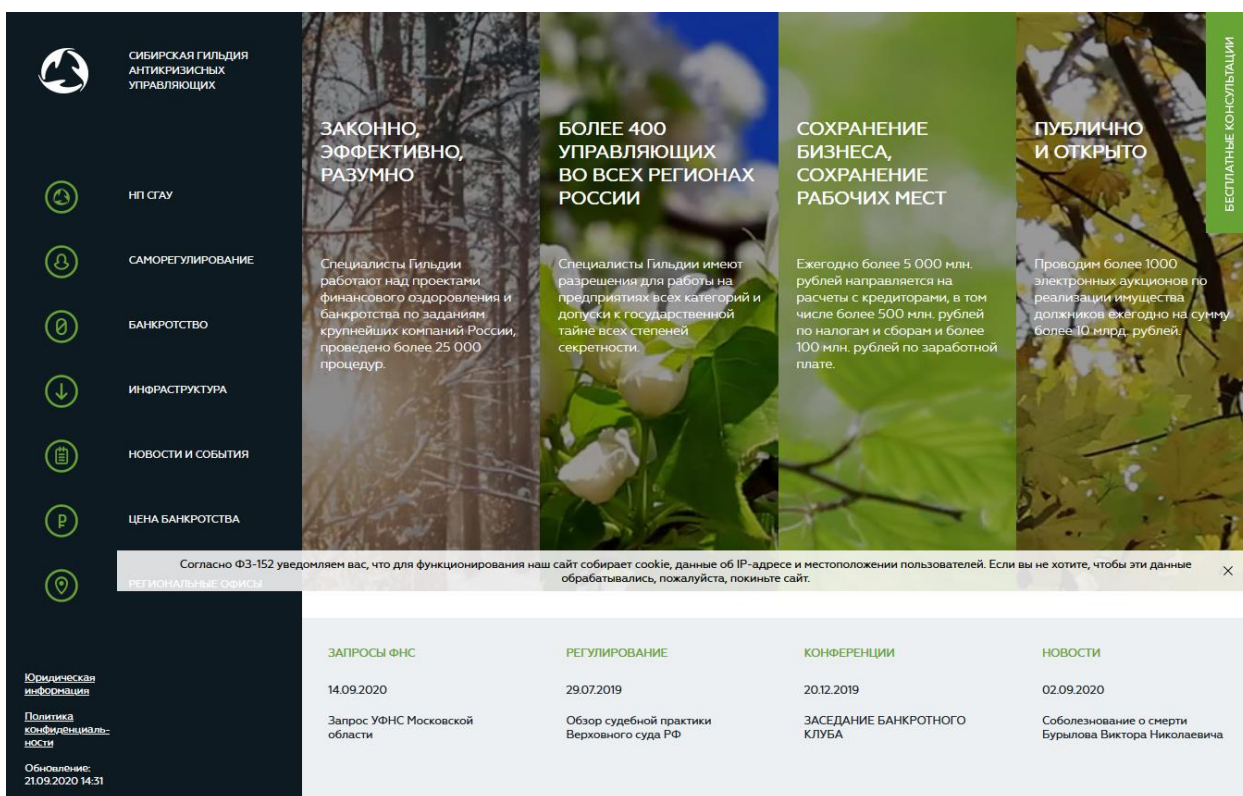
СИБИРСКАЯ ГИЛЬДИЯ АНТИКРИЗИСНЫХ УПРАВЛЯЮЩИХ

НП СГАУ

САМОРЕГУЛИРОВАНИЕ

БАНКРОТСТВО

ИНФРАСТРУКТУРА

НОВОСТИ И СОБЫТИЯ

ЦЕНА БАНКРОТСТВА

РЕГИОНАЛЬНЫЕ ОФИСЫ

Юридическая информация

Политика конфиденциальности

Обновление: 21.09.2020 14:31

ЗАКОННО, ЭФФЕКТИВНО, РАЗУМНО

Специалисты Гильдии работают над проектами финансового оздоровления и банкротства по заданиям крупнейших компаний России, проведено более 25 000 процедур.

БОЛЕЕ 400 УПРАВЛЯЮЩИХ ВО ВСЕХ РЕГИОНАХ РОССИИ

Специалисты Гильдии имеют разрешения для работы на предприятиях всех категорий и допуски к государственной тайне всех степеней секретности.

СОХРАНЕНИЕ БИЗНЕСА, СОХРАНЕНИЕ РАБОЧИХ МЕСТ

Ежегодно более 5 000 млн. рублей направляется на расчеты с кредиторами, в том числе более 500 млн. рублей по налогам и сборам и более 100 млн. рублей по заработной плате.

ПУБЛИЧНО И ОТКРЫТО

Проводим более 1000 электронных аукционов по реализации имущества должников ежегодно на сумму более 10 млрд. рублей.

БЕСПЛАТНЫЕ КОНСУЛЬТАЦИИ

Согласно ФЗ-152 уведомляем вас, что для функционирования наш сайт собирает cookie, данные об IP-адресе и местоположении пользователей. Если вы не хотите, чтобы эти данные обрабатывались, пожалуйста, покиньте сайт.

×

ЗАПРОСЫ ФНС

14.09.2020

Запрос УФНС Московской области

РЕГУЛИРОВАНИЕ

29.07.2019

Обзор судебной практики Верховного суда РФ

КОНФЕРЕНЦИИ

20.12.2019

ЗАСЕДАНИЕ БАНКРОТНОГО КЛУБА

НОВОСТИ

02.09.2020

Соболезнование о смерти Бурылова Виктора Николаевича